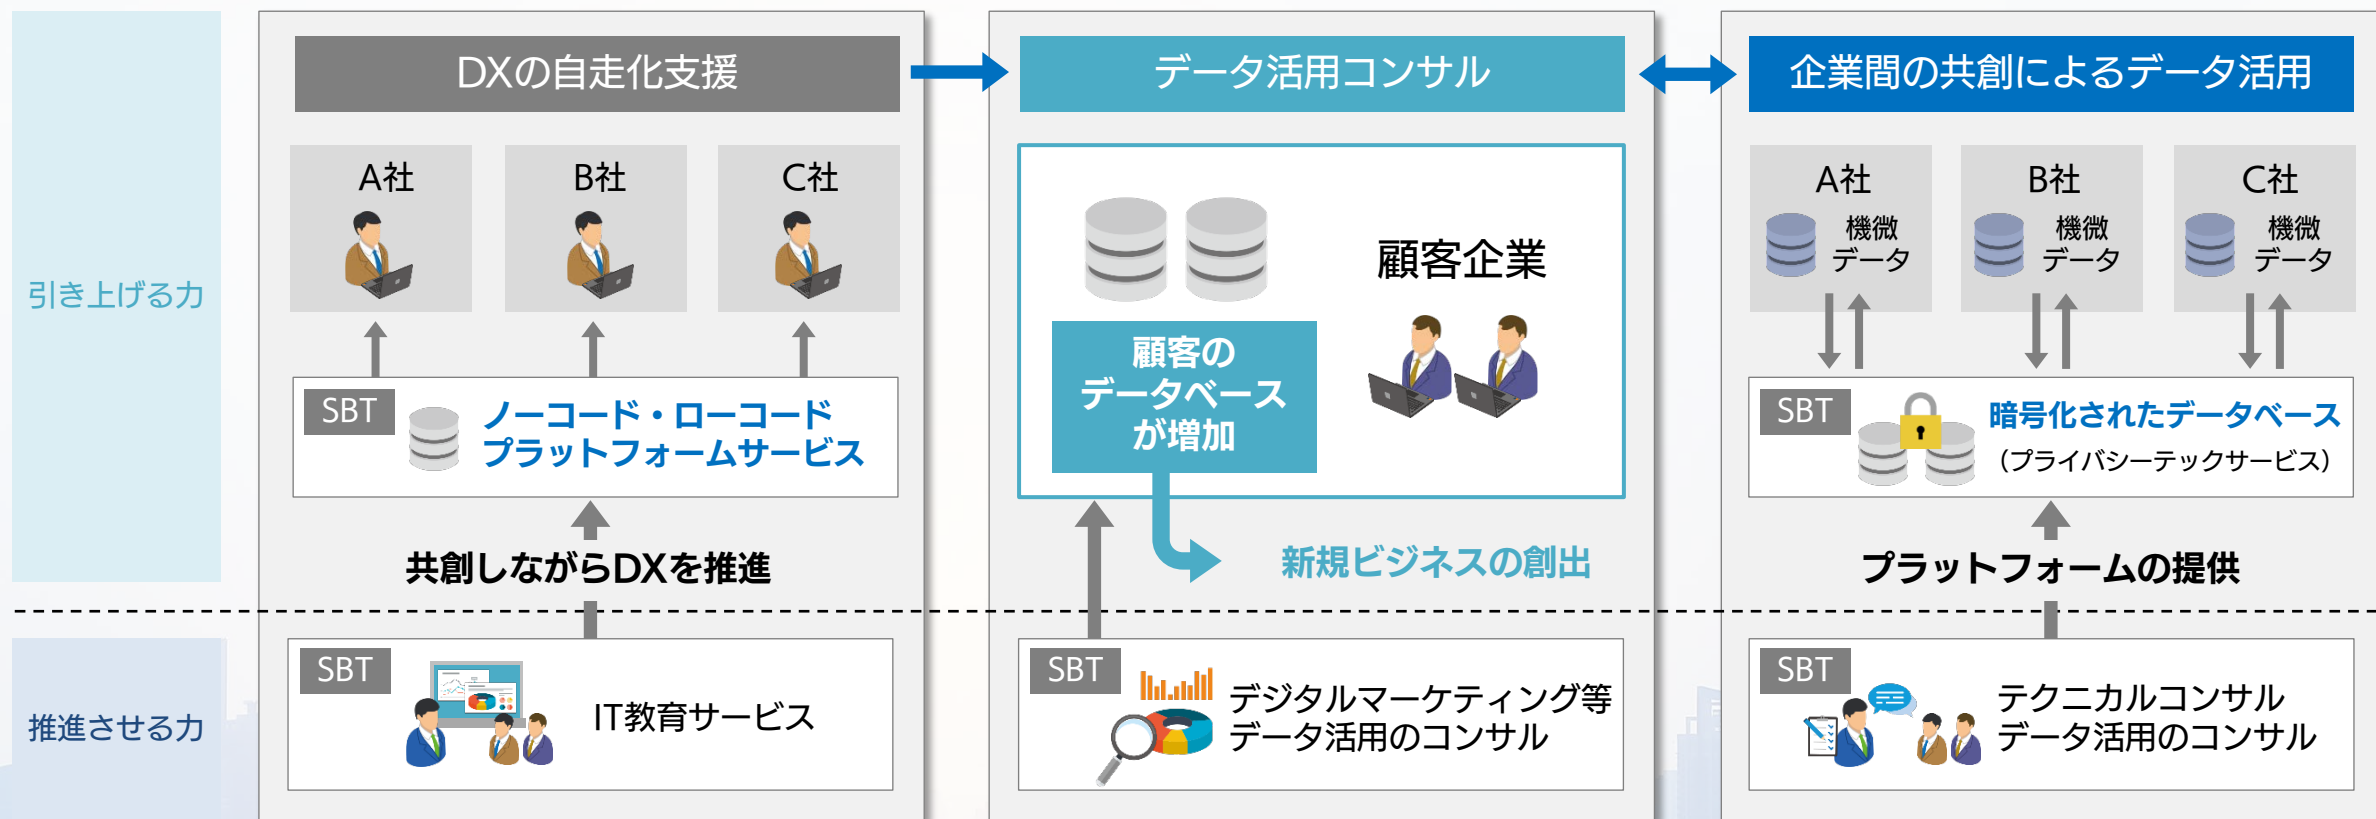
引き上げる力

推進させる力

DXの自走化支援

A社

B社

C社

SBT ノーコード・ローコードプラットフォームサービス

共創しながらDXを推進

SBT IT教育サービス

データ活用コンサル

顧客企業

顧客のデータベースが増加

新規ビジネスの創出

SBT デジタルマーケティング等データ活用のコンサル

企業間の共創によるデータ活用

A社 機微データ

B社 機微データ

C社 機微データ

SBT 暗号化されたデータベース (プライバシーテックサービス)

プラットフォームの提供

SBT テクニカルコンサル データ活用のコンサル